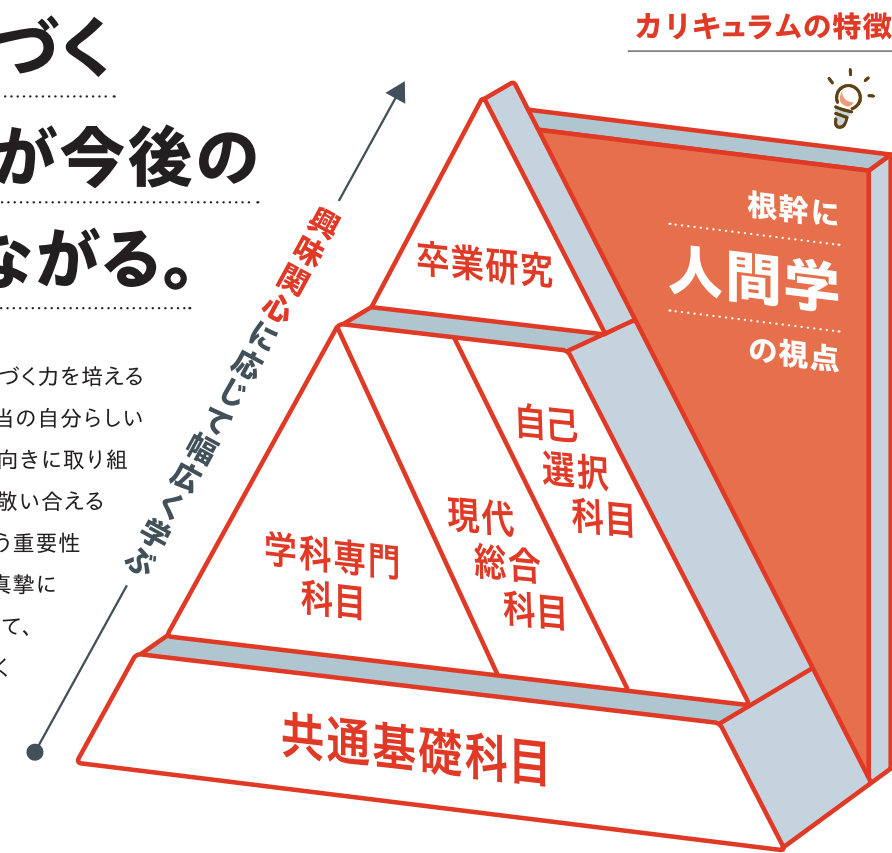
づく

が今後の

ながる。

づく力を培える
当の自分らしい
向きに取り組
敬い合える
う重要性
真摯に
て、
く

カリキュラムの特徴

興味関心に応じて幅広く学ぶ

卒業研究

根幹に
人間学
の視点

自己選択科目

現代総合科目

学科専門科目

共通基礎科目